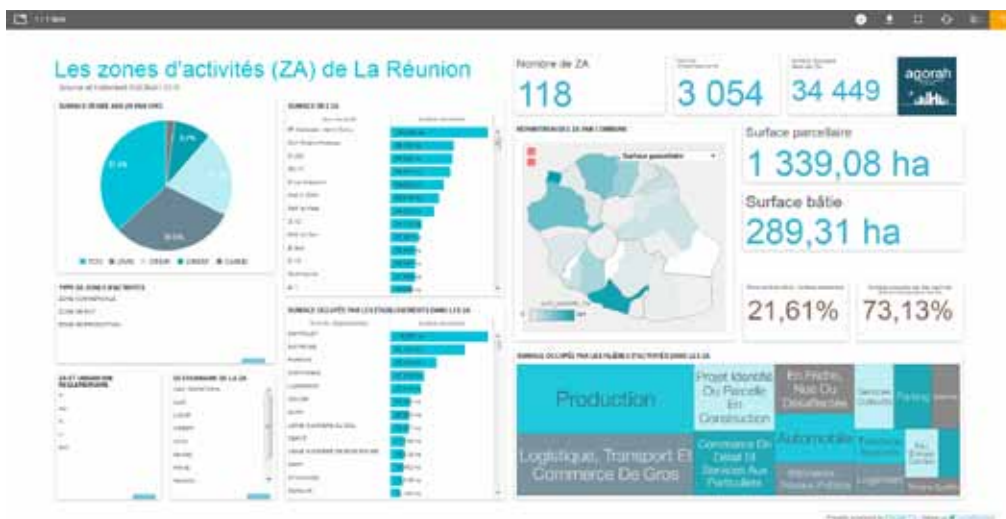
Les zones d'activités (ZA) de La Réunion

Nombre de ZA
118

3 054

34 449

agorah

Surface parcellaire
1 339,08 ha

Surface bâtie
289,31 ha

21,61%

73,13%

Surface parcellaire

Production

Projet Identifié Ou Parcelle En Construction

En Friche, Non Ou Désaffectée

Logistique, Transport Et Commerce De Gros

Commerce De Détail Et Services Aux Particuliers

Automobile